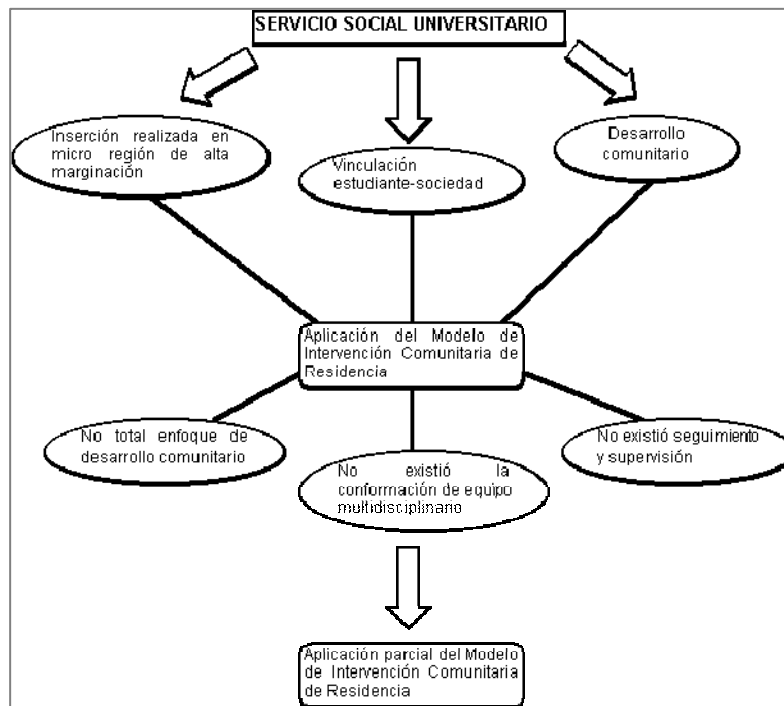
SERVICIO SOCIAL UNIVERSITARIO

Inserción realizada en micro región de alta marginación

Vinculación estudiante-sociedad

Desarrollo comunitario

Aplicación del Modelo de Intervención Comunitaria de Residencia

No total enfoque de desarrollo comunitario

No existió la conformación de equipo multidisciplinario

No existió seguimiento y supervisión

Aplicación parcial del Modelo de Intervención Comunitaria de Residencia